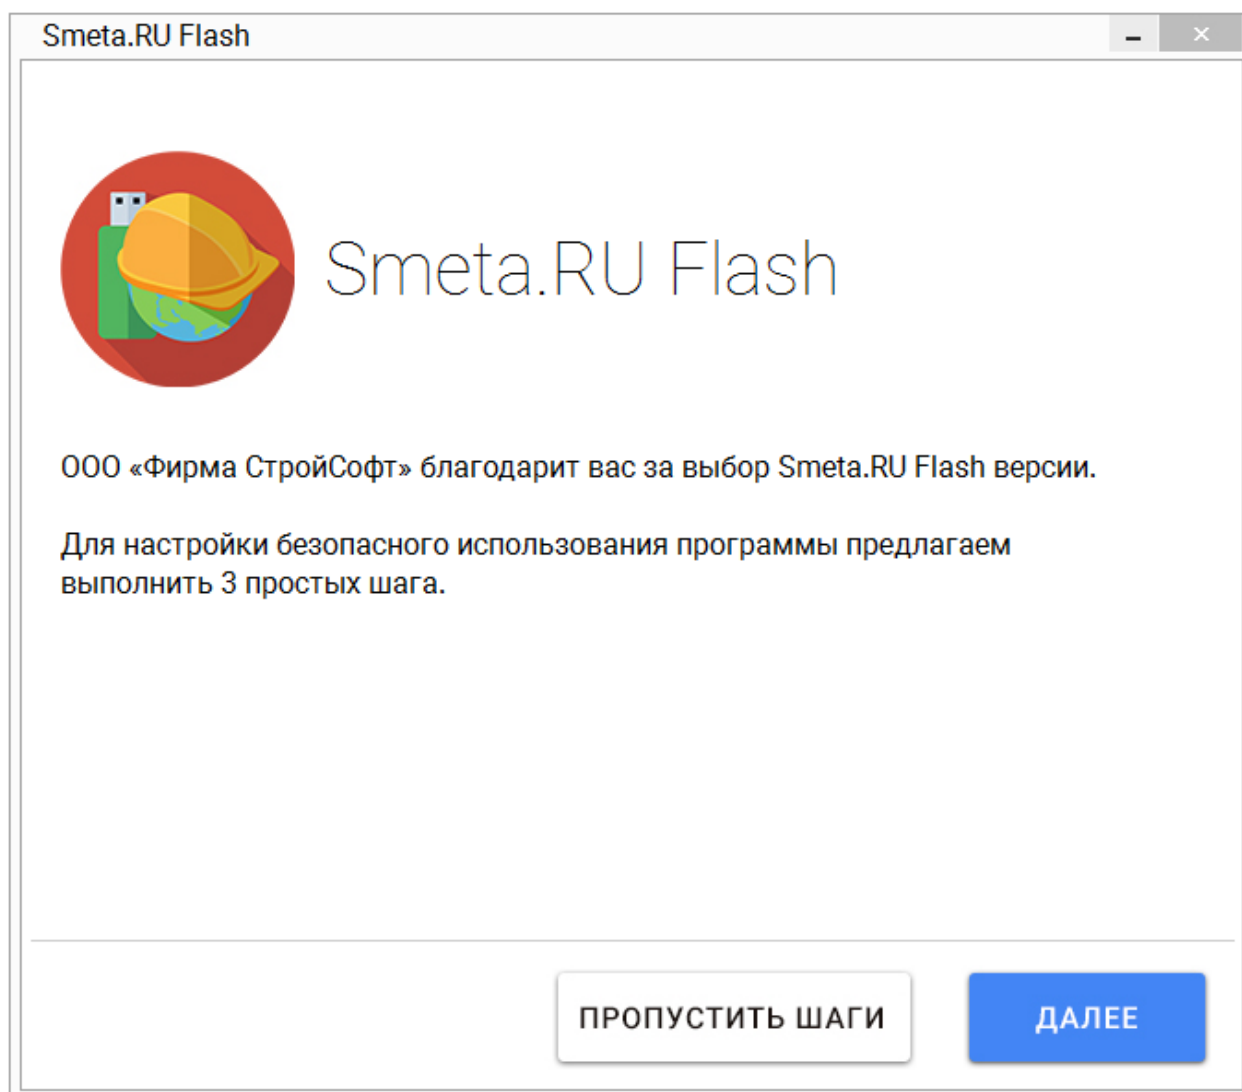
Smeta.RU Flash

Smeta.RU Flash

ООО «Фирма СтройСофт» благодарит вас за выбор Smeta.RU Flash версии.

Для настройки безопасного использования программы предлагаем выполнить 3 простых шага.

ПРОПУСТИТЬ ШАГИ

ДАЛЕЕ